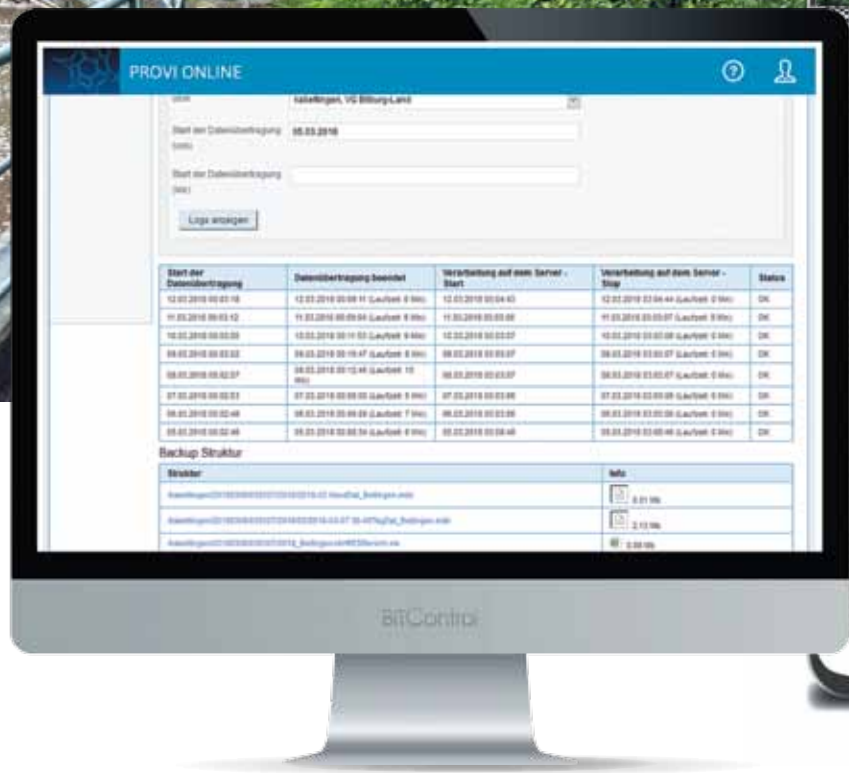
PROVI ONLINE

Start der Datenübertragung (von) 05.03.2018

Start der Datenübertragung (bis)

Logs anzeigen

| Start der Datenübertragung | Datenübertragung beendet | Verarbeitung auf dem Server - Start | Verarbeitung auf dem Server - Stop | Status |
|---|---|---|---|---|
| 12.03.2018 00:03:18 | 12.03.2018 00:09:11 (Laufzeit: 6 Min) | 12.03.2018 00:04:43 | 12.03.2018 03:04:44 (Laufzeit: 0 Min) | OK |
| 11.03.2018 00:03:12 | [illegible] | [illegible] | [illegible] | OK |
| 10.03.2018 00:03:03 | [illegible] | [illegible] | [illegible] | OK |
| 09.03.2018 00:03:02 | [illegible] | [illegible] | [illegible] | OK |
| 08.03.2018 00:02:07 | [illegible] | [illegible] | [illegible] | OK |
| 07.03.2018 00:03:03 | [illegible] | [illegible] | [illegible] | OK |
| 06.03.2018 00:02:48 | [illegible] | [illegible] | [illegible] | OK |
| 05.03.2018 00:02:48 | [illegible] | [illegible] | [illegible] | OK |

Backup Struktur

| Struktur | Info |
|---|---|
| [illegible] | 0.31 Mb |
| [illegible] | 2.13 Mb |
| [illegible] | 0.00 Mb |

BitControl